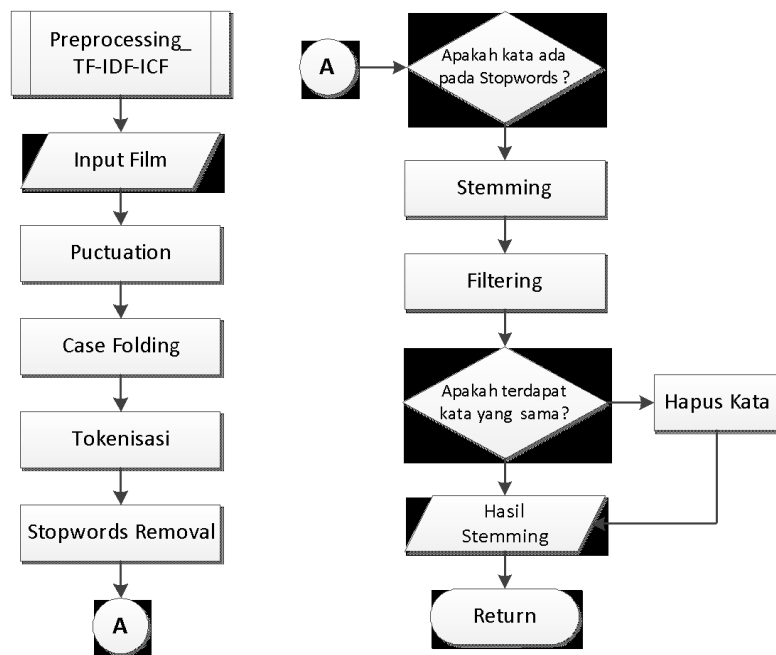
Preprocessing_ TF-IDF-ICF

Input Film

Puctuation

Case Folding

Tokenisasi

Stopwords Removal

A

A

Apakah kata ada pada Stopwords ?

Stemming

Filtering

Apakah terdapat kata yang sama?

Hapus Kata

Hasil Stemming

Return